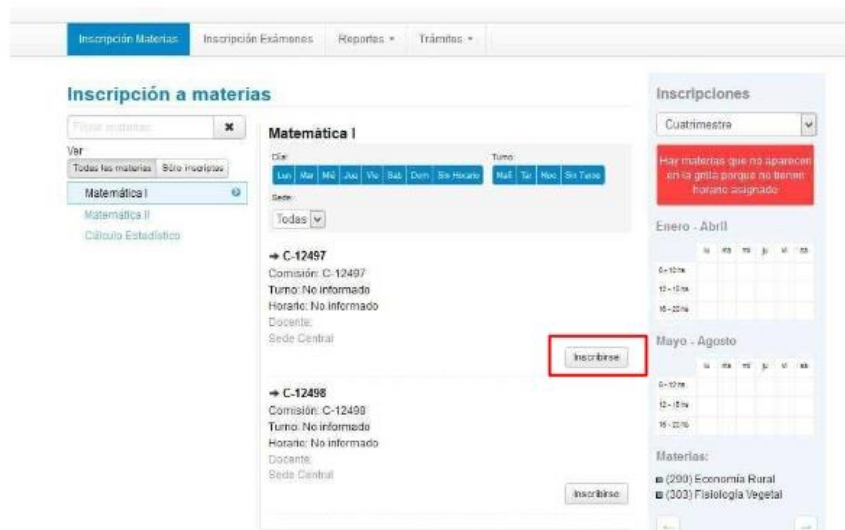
Inscripción Materias Inscripción Exámenes Reportes ▾ Trámites ▾

Inscripción a materias

Filtrar materias ✖

Ver
Todas las materias Sólo inscriptas

Matemática I
Matemática II
Cálculo Estadístico

Matemática I

Día:
Lun Mar Mié Jue Vie Sab Dom Sin Horario

Turno:
Mañ Tar Noc Sin Turno

Sede:
Todas

→ C-12497
Comisión: C-12497
Turno: No informado
Horario: No informado
Docente:
Sede Central

Inscribirse

→ C-12498
Comisión: C-12498
Turno: No informado
Horario: No informado
Docente:
Sede Central

Inscribirse

Inscripciones

Cuatrimestre

Hay materias que no aparecen en la grilla porque no tienen horario asignado

Enero - Abril

| | lu | ma | mi | ju | vi | sa |
|---|---|---|---|---|---|---|
| 8 - 12 hs | | | | | | |
| 12 - 16 hs | | | | | | |
| 16 - 22 hs | | | | | | |

Mayo - Agosto

| | lu | ma | mi | ju | vi | sa |
|---|---|---|---|---|---|---|
| 8 - 12 hs | | | | | | |
| 12 - 16 hs | | | | | | |
| 16 - 22 hs | | | | | | |

Materias:
(290) Economía Rural
(303) Fisiología Vegetal